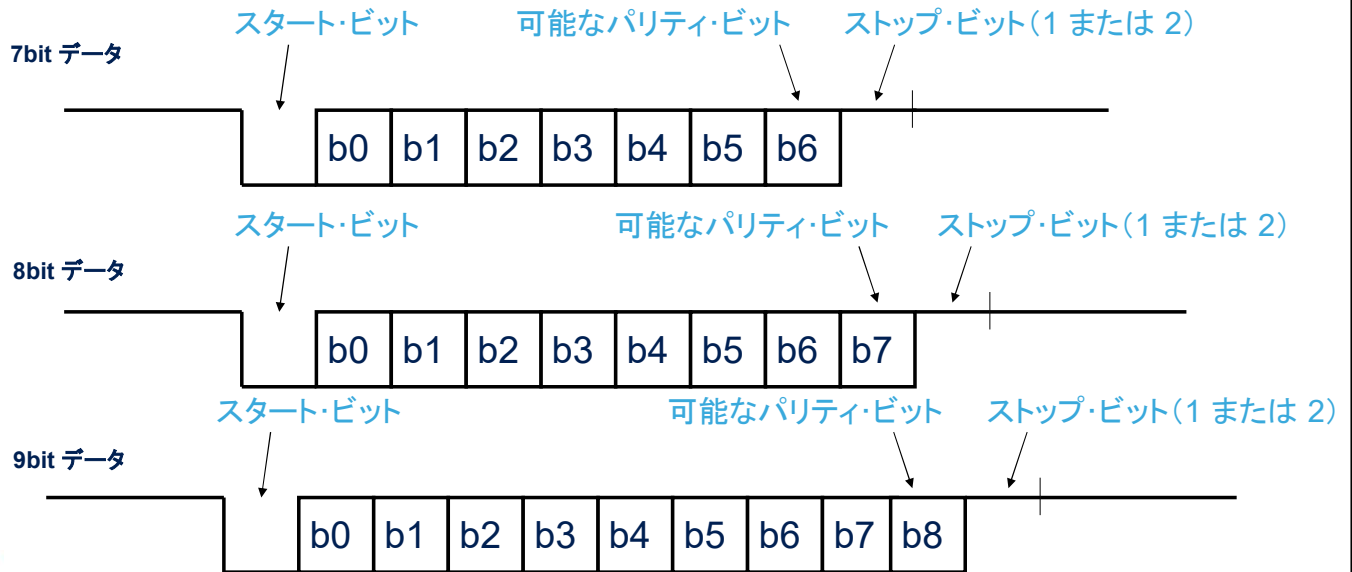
7bit データ

スタート･ビット

可能なパリティ･ビット

ストップ･ビット（1 または 2）

b0 b1 b2 b3 b4 b5 b6

8bit データ

スタート･ビット

可能なパリティ･ビット

ストップ･ビット（1 または 2）

b0 b1 b2 b3 b4 b5 b6 b7

9bit データ

スタート･ビット

可能なパリティ･ビット

ストップ･ビット（1 または 2）

b0 b1 b2 b3 b4 b5 b6 b7 b8